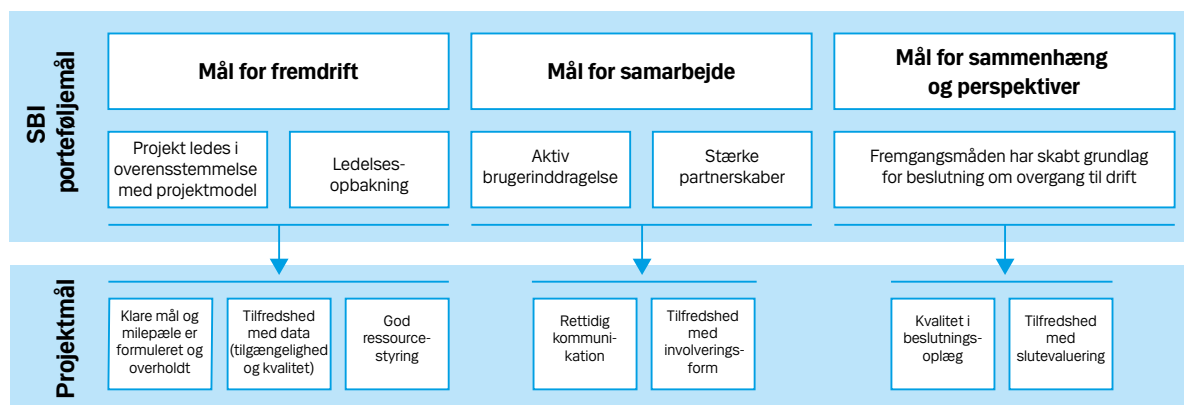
SBI porteføljemål

Mål for fremdrift

Projekt ledes i overensstemmelse med projektmodel

Ledelses-opbakning

Mål for samarbejde

Aktiv brugerinddragelse

Stærke partnerskaber

Mål for sammenhæng og perspektiver

Fremgangsmåden har skabt grundlag for beslutning om overgang til drift

Projektmål

Klare mål og milepæle er formuleret og overholdt

Tilfredshed med data (tilgængelighed og kvalitet)

God ressource-styring

Rettidig kommuni-kation

Tilfredshed med involverings-form

Kvalitet i beslutnings-oplæg

Tilfredshed med slutevaluering